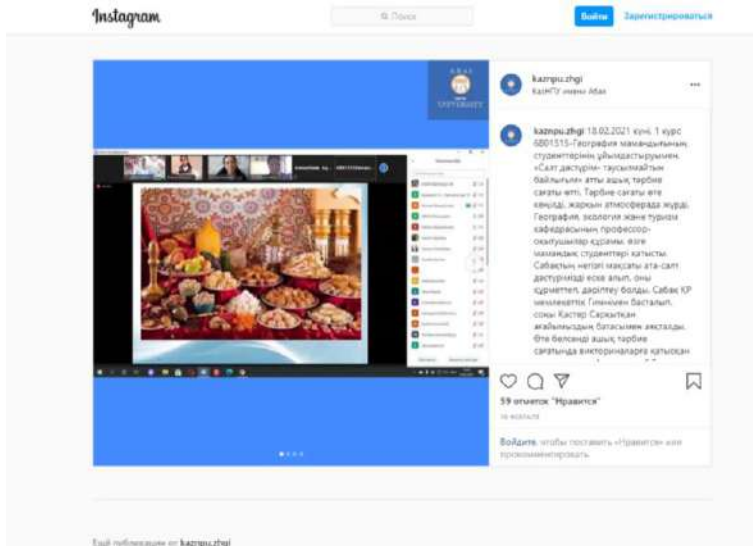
Instagram

Поиск

Войти Зарегистрироваться

ABAI UNIVERSITY

kaznpu.zhgi
КазНПУ имени Абая

kaznpu.zhgi 18.02.2021 күні, 1 курс 6B01515-География мамандығының студенттерінің ұйымдастыруымен, «Салт дәстүрім- таусылмайтын байлығым» атты ашық тәрбие сағаты өтті. Тәрбие сағаты өте көңілді, жарқын атмосферада жүрді. География, экология және туризм кафедрасының профессор-оқытушылар құрамы, өзге мамандық студенттері қатысты. Сабақтың негізгі мақсаты ата-салт дәстүрімізді еске алып, оны құрметтеп, дәріптеу болды. Сабақ ҚР мемлекеттік Гимнімен басталып, соңы Кәстер Сарқытқан ағайымыздың батасымен аяқталды. Өте белсенді ашық тәрбие сағатында викториналарға қатысқан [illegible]

59 отметок "Нравится"
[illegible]

Войдите, чтобы поставить «Нравится» или прокомментировать.

Ещё публикации от kaznpu.zhgi